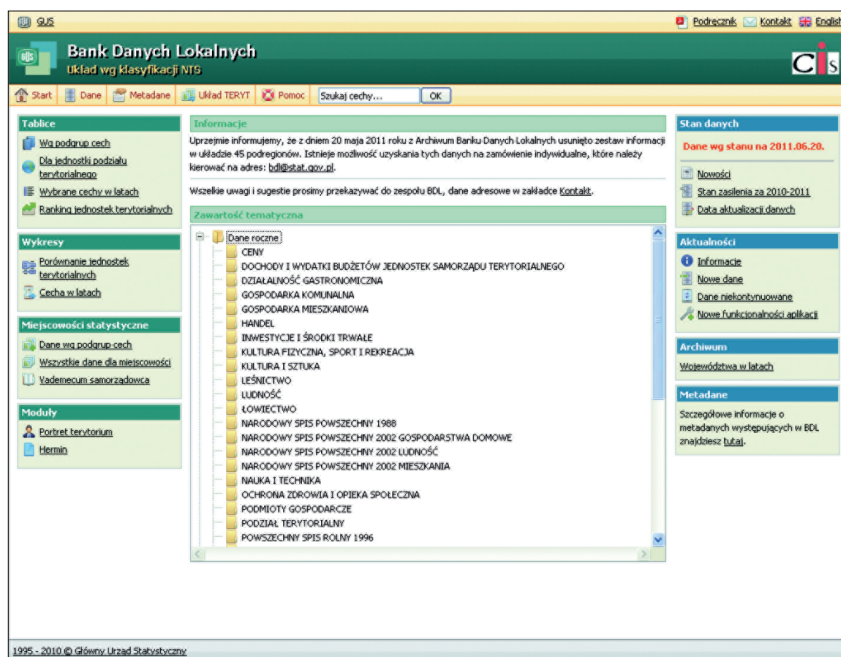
GUS

Podręcznik Kontakt English

Bank Danych Lokalnych
Układ wg klasyfikacji NTS

CIS

Start Dane Metadane Układ TERYT Pomoc Szukaj cechy... OK

Tablice
Wg podgrup cech
Dla jednostki podziału terytorialnego
Wybrane cechy w latach
Ranking jednostek terytorialnych

Wykresy
Porównanie jednostek terytorialnych
Cecha w latach

Miejscowości statystyczne
Dane wg podgrup cech
Wszystkie dane dla miejscowości
Vademecum samorządowca

Moduły
Portret terytorium
Hermin

Informacje
Uprzejmie informujemy, że z dniem 20 maja 2011 roku z Archiwum Banku Danych Lokalnych usunięto zestaw informacji w układzie 45 podregionów. Istnieje możliwość uzyskania tych danych na zamówienie indywidualne, które należy kierować na adres: bdl@stat.gov.pl.

Wszelkie uwagi i sugestie prosimy przekazywać do zespołu BDL, dane adresowe w zakładce Kontakt.

Zawartość tematyczna
Dane roczne
CENY
DOCHODY I WYDATKI BUDŻETÓW JEDNOSTEK SAMORZĄDU TERYTORIALNEGO
DZIAŁALNOŚĆ GASTRONOMICZNA
GOSPODARKA KOMUNALNA
GOSPODARKA MIESZKANIOWA
HANDEL
INWESTYCJE I ŚRODKI TRWAŁE
KULTURA FIZYCZNA, SPORT I REKREACJA
KULTURA I SZTUKA
LEŚNICTWO
LUDNOŚĆ
ŁOWIECTWO
NARODOWY SPIS POWSZECHNY 1988
NARODOWY SPIS POWSZECHNY 2002 GOSPODARSTWA DOMOWE
NARODOWY SPIS POWSZECHNY 2002 LUDNOŚĆ
NARODOWY SPIS POWSZECHNY 2002 MIESZKANIA
NAUKA I TECHNIKA
OCHRONA ZDROWIA I OPIEKA SPOŁECZNA
PODMIOTY GOSPODARCZE
PODZIAŁ TERYTORIALNY
POWSZECHNY SPIS ROLNY 1996

Stan danych
Dane wg stanu na 2011.06.20.
Nowości
Stan zasilenia za 2010-2011
Data aktualizacji danych

Aktualności
Informacje
Nowe dane
Dane niekontynuowane
Nowe funkcjonalności aplikacji

Archiwum
Województwa w latach

Metadane
Szczegółowe informacje o metadanych występujących w BDL znajdziesz tutaj.

1995 - 2010 © Główny Urząd Statystyczny